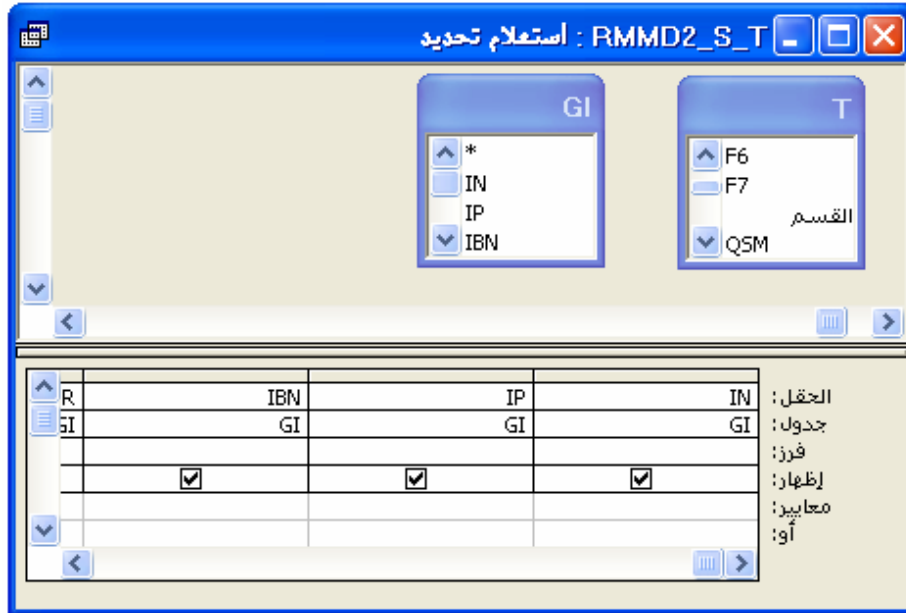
RMMD2_S_T : استعلام تحديد

GI
*
IN
IP
IBN

T
F6
F7
القسم
QSM

| | IN | IP | IBN | R |
|---|---|---|---|---|
| الحقل: | IN | IP | IBN | R |
| جدول: | GI | GI | GI | GI |
| فرز: | | | | |
| إظهار: | ☑ | ☑ | ☑ | |
| معايير: | | | | |
| أو: | | | | |